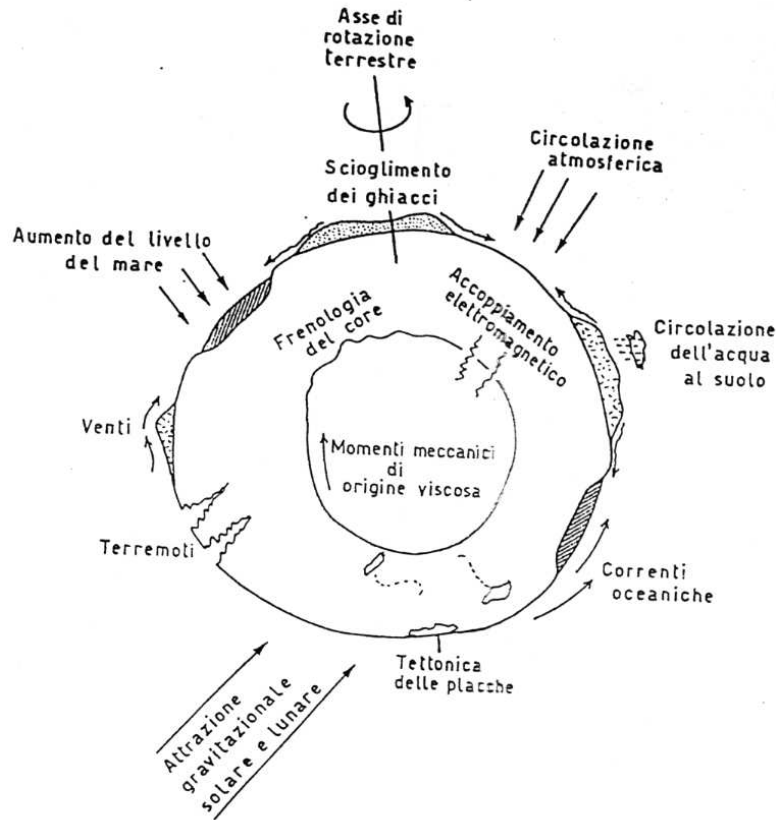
Asse di rotazione terrestre

Scioglimento dei ghiacci

Circolazione atmosferica

Aumento del livello del mare

Frenologia del core

Accoppiamento elettromagnetico

Circolazione dell'acqua al suolo

Venti

Momenti meccanici di origine viscosa

Terremoti

Correnti oceaniche

Tettonica delle placche

Attrazione gravitazionale solare e lunare